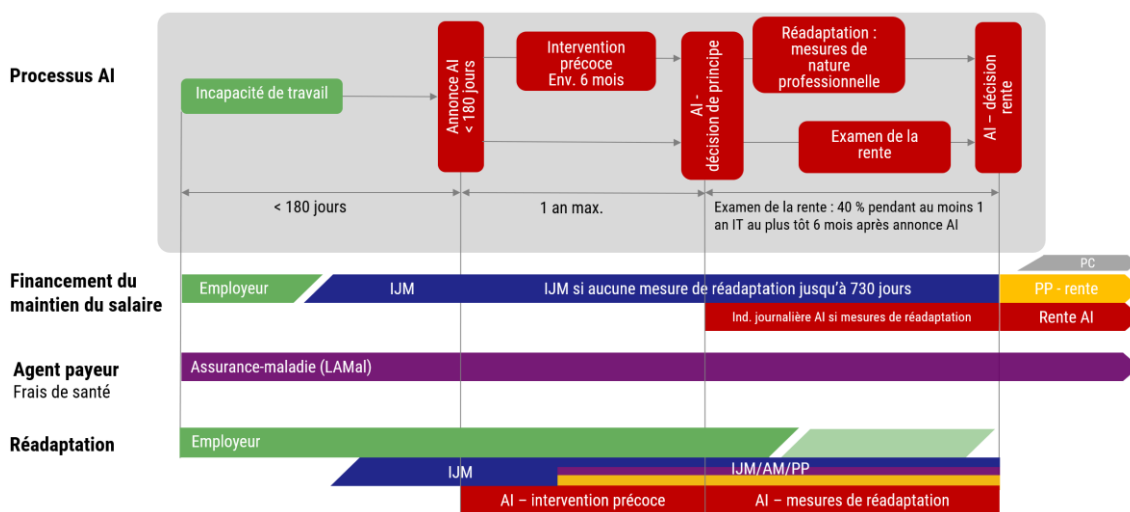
Processus AI

Incapacité de travail

Annonce AI < 180 jours

Intervention précoce Env. 6 mois

AI - décision de principe

Réadaptation : mesures de nature professionnelle

Examen de la rente

AI – décision rente

< 180 jours

1 an max.

Examen de la rente : 40 % pendant au moins 1 an IT au plus tôt 6 mois après annonce AI

Financement du maintien du salaire

Employeur

IJM

IJM si aucune mesure de réadaptation jusqu'à 730 jours

PC

PP - rente

Ind. journalière AI si mesures de réadaptation

Rente AI

Agent payeur
Frais de santé

Assurance-maladie (LAMal)

Réadaptation

Employeur

IJM

IJM/AM/PP

AI – intervention précoce

AI – mesures de réadaptation